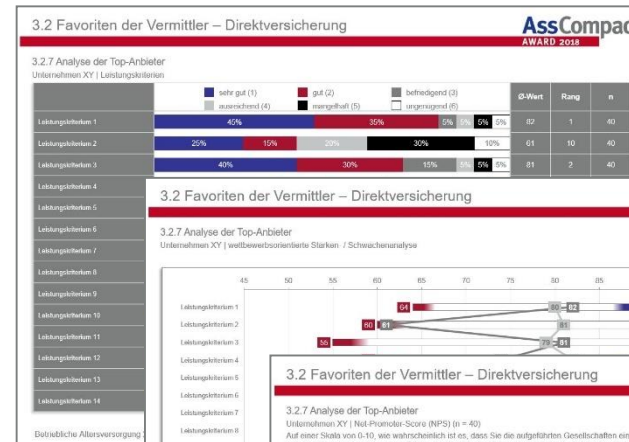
3.2 Favoriten der Vermittler – Direktversicherung

AssCompac
AWARD 2018

3.2.7 Analyse der Top-Anbieter
Unternehmen XY | Leistungskriterien

sehr gut (1) gut (2) befriedigend (3)
ausreichend (4) mangelhaft (5) ungenügend (6)

| | | Ø-Wert | Rang | n |
|---|---|---|---|---|
| Leistungskriterium 1 | 40% 35% 5% 5% 5% 5% | 82 | 1 | 40 |
| Leistungskriterium 2 | 25% 15% 20% 30% 10% | 61 | 10 | 40 |
| Leistungskriterium 3 | 40% 30% 15% 5% 5% 5% | 81 | 2 | 40 |
| Leistungskriterium 4 | | | | |
| Leistungskriterium 5 | | | | |
| Leistungskriterium 6 | | | | |
| Leistungskriterium 7 | | | | |
| Leistungskriterium 8 | | | | |
| Leistungskriterium 9 | | | | |
| Leistungskriterium 10 | | | | |
| Leistungskriterium 11 | | | | |
| Leistungskriterium 12 | | | | |
| Leistungskriterium 13 | | | | |
| Leistungskriterium 14 | | | | |

Betriebliche Altersversorgung

3.2 Favoriten der Vermittler – Direktversicherung

3.2.7 Analyse der Top-Anbieter
Unternehmen XY | wettbewerbsorientierte Stärken / Schwächenanalyse

45 50 55 60 65 70 75 80 85

Leistungskriterium 1 64 80 82
Leistungskriterium 2 60 61
Leistungskriterium 3 55 79 81
Leistungskriterium 4
Leistungskriterium 5
Leistungskriterium 6
Leistungskriterium 7
Leistungskriterium 8

3.2 Favoriten der Vermittler – Direktversicherung

3.2.7 Analyse der Top-Anbieter
Unternehmen XY | Net-Promoter-Score (NPS) (n = 40)
Auf einer Skala von 0-10, wie wahrscheinlich ist es, dass Sie die aufgeführten Gesellschaften ein